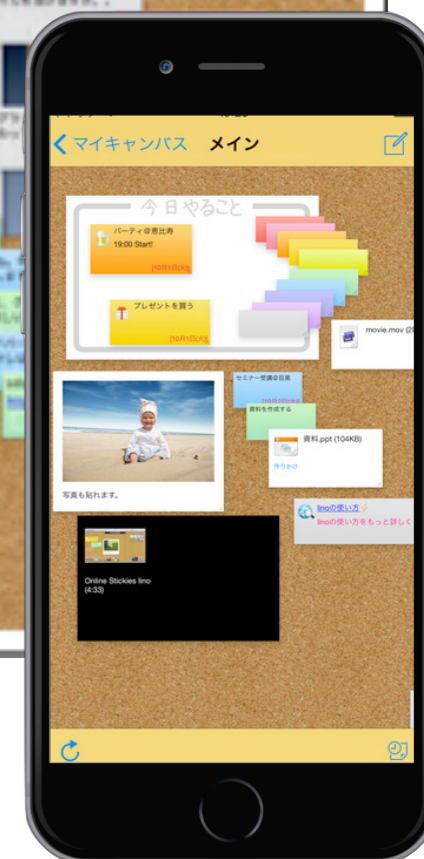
マイキャンバス メイン

今日やること

パーティ@恵比寿
19:00 Start!
[10月1日(火)]

プレゼントを買う
[10月1日(火)]

movie.mov

セミナー受講@目黒

資料を作成する

資料.ppt (104KB)

写真も貼れます。

linoの使い方
linoの使い方をもっと詳しく

Online Stickies lino
(4:33)